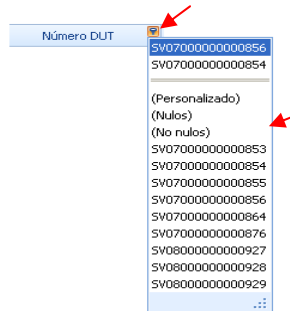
Número DUT

SV07000000000856
SV07000000000854

(Personalizado)
(Nulos)
(No nulos)
SV07000000000853
SV07000000000854
SV07000000000855
SV07000000000856
SV07000000000864
SV07000000000876
SV08000000000927
SV08000000000928
SV08000000000929